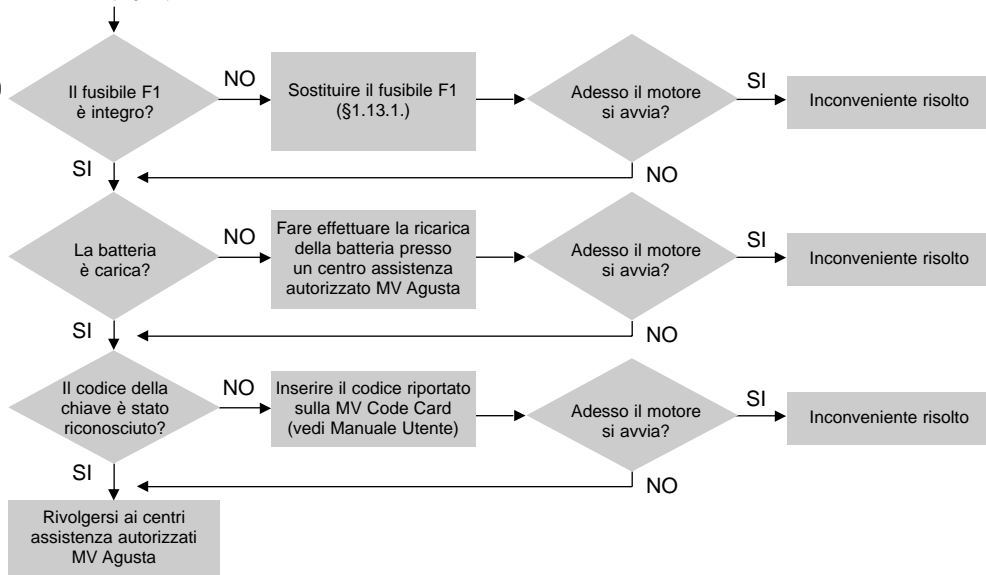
Il fusibile F1 è integro?

NO

Sostituire il fusibile F1 (§1.13.1.)

Adesso il motore si avvia?

SI

Inconveniente risolto

SI

NO

La batteria è carica?

NO

Fare effettuare la ricarica della batteria presso un centro assistenza autorizzato MV Agusta

Adesso il motore si avvia?

SI

Inconveniente risolto

SI

NO

Il codice della chiave è stato riconosciuto?

NO

Inserire il codice riportato sulla MV Code Card (vedi Manuale Utente)

Adesso il motore si avvia?

SI

Inconveniente risolto

SI

NO

Rivolgersi ai centri assistenza autorizzati MV Agusta